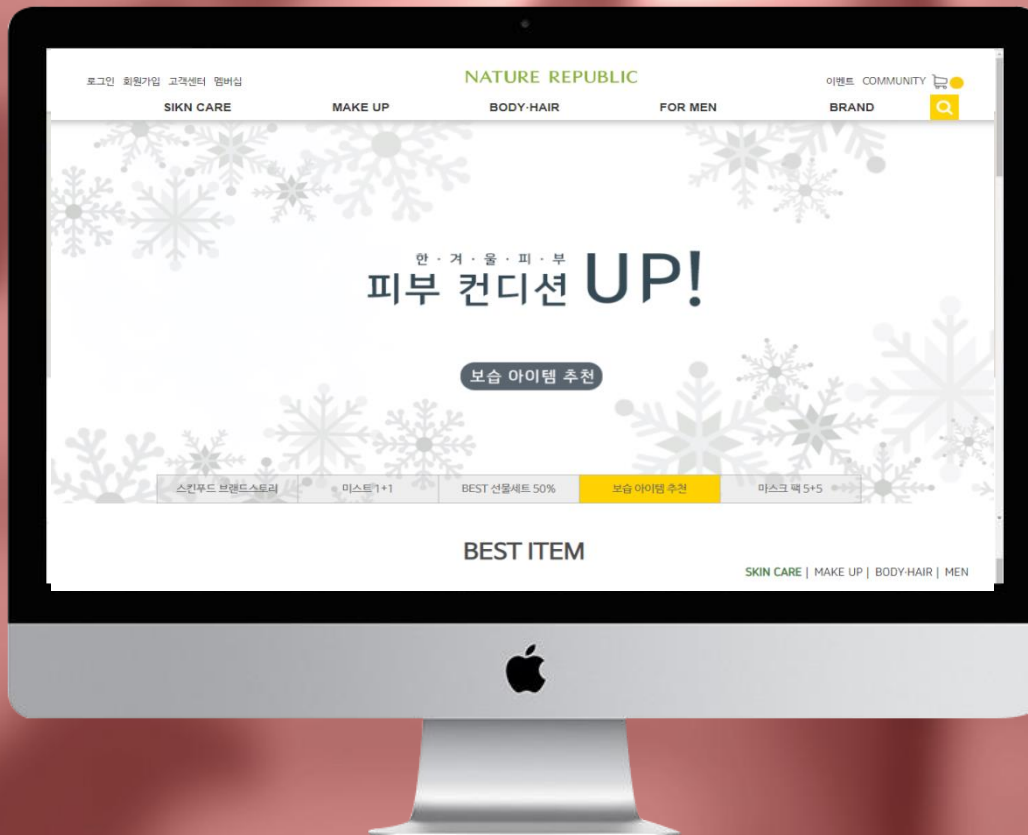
로그인 회원가입 고객센터 멤버십

NATURE REPUBLIC

이벤트 COMMUNITY

SIKN CARE MAKE UP BODY·HAIR FOR MEN BRAND

한 · 겨 · 울 · 피 · 부
피부 컨디션 UP!

보습 아이템 추천

| 스킨푸드 브랜드스토리 | 미스트 1+1 | BEST 선물세트 50% | 보습 아이템 추천 | 마스크 팩 5+5 |
|---|---|---|---|---|

BEST ITEM

SKIN CARE | MAKE UP | BODY·HAIR | MEN